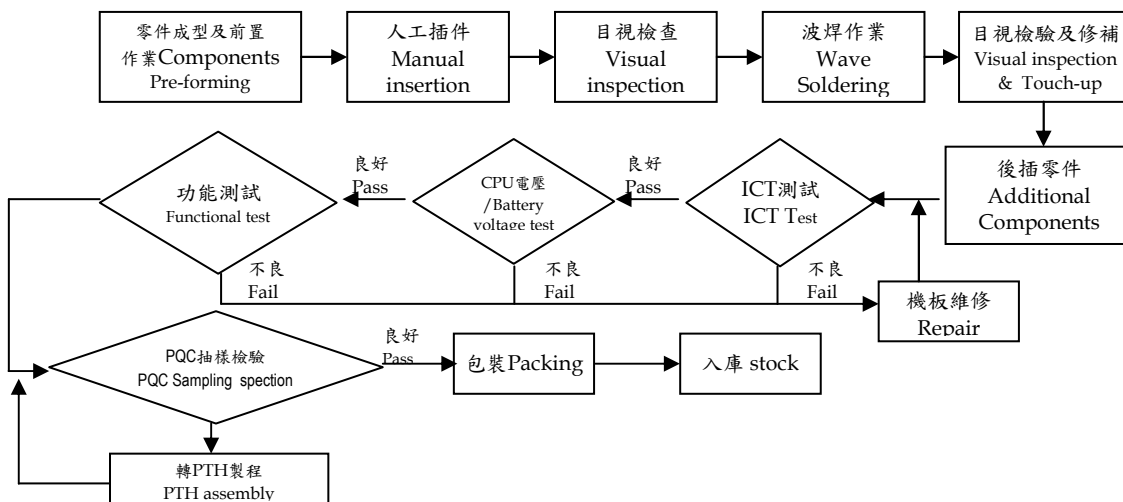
零件成型及前置作業Components Pre-forming

人工插件 Manual insertion

目視檢查 Visual inspection

波焊作業 Wave Soldering

目視檢驗及修補 Visual inspection & Touch-up

後插零件 Additional Components

ICT測試 ICT Test

良好 Pass

CPU電壓 /Battery voltage test

良好 Pass

功能測試 Functional test

不良 Fail

不良 Fail

不良 Fail

機板維修 Repair

PQC抽樣檢驗 PQC Sampling spection

良好 Pass

包裝Packing

入庫 stock

轉PTH製程 PTH assembly